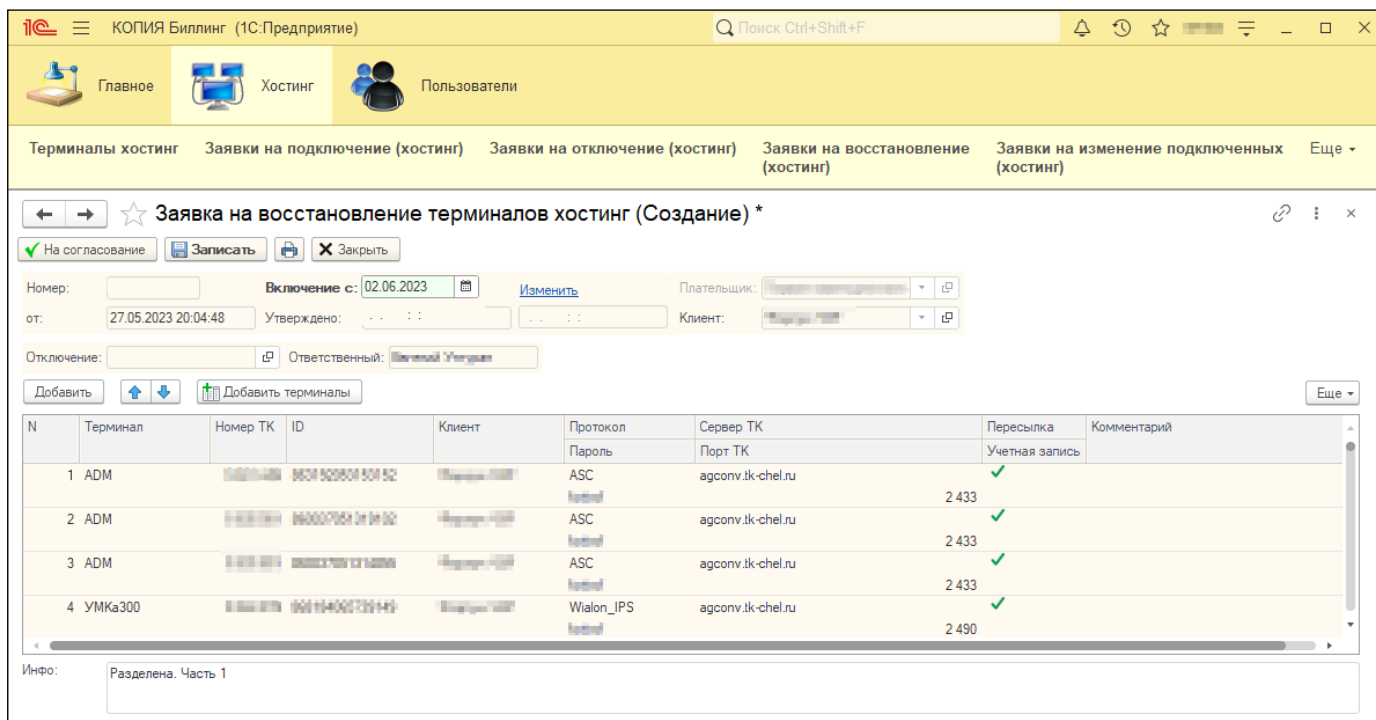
1С КОПИЯ Биллинг (1С:Предприятие)

Поиск Ctrl+Shift+F

Главное Хостинг Пользователи

Терминалы хостинг Заявки на подключение (хостинг) Заявки на отключение (хостинг) Заявки на восстановление (хостинг) Заявки на изменение подключенных (хостинг) Еще

Заявка на восстановление терминалов хостинг (Создание) *

На согласование Записать Закрыть

Номер: Включение с: 02.06.2023 Изменить Плательщик: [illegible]

от: 27.05.2023 20:04:48 Утверждено: . . : : . . : : Клиент: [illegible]

Отключение: Ответственный: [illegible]

Добавить Добавить терминалы Еще

| N | Терминал | Номер ТК | ID | Клиент | Протокол / Пароль | Сервер ТК / Порт ТК | Пересылка / Учетная запись | Комментарий |
|---|---|---|---|---|---|---|---|---|
| 1 | ADM | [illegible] | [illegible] | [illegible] | ASC / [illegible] | agconv.tk-chel.ru / 2 433 | ✓ | |
| 2 | ADM | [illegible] | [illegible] | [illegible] | ASC / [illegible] | agconv.tk-chel.ru / 2 433 | ✓ | |
| 3 | ADM | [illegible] | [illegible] | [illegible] | ASC / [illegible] | agconv.tk-chel.ru / 2 433 | ✓ | |
| 4 | УМКа300 | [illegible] | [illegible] | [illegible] | Wialon_IPS / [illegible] | agconv.tk-chel.ru / 2 490 | ✓ | |

Инфо: Разделена. Часть 1